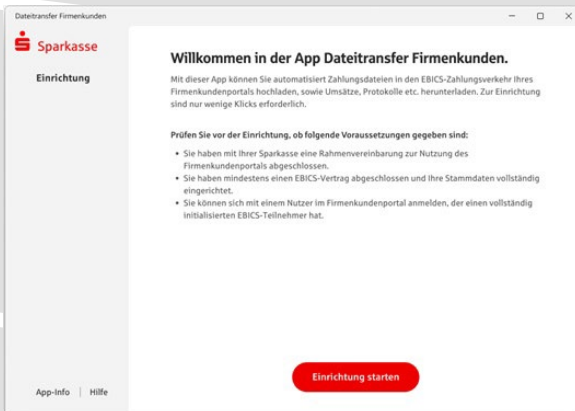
Dateitransfer Firmenkunden

Sparkasse

Einrichtung

Willkommen in der App Dateitransfer Firmenkunden.

Mit dieser App können Sie automatisiert Zahlungsdateien in den EBICS-Zahlungsverkehr Ihres Firmenkundenportals hochladen, sowie Umsätze, Protokolle etc. herunterladen. Zur Einrichtung sind nur wenige Klicks erforderlich.

Prüfen Sie vor der Einrichtung, ob folgende Voraussetzungen gegeben sind:

• Sie haben mit Ihrer Sparkasse eine Rahmenvereinbarung zur Nutzung des Firmenkundenportals abgeschlossen.
• Sie haben mindestens einen EBICS-Vertrag abgeschlossen und Ihre Stammdaten vollständig eingerichtet.
• Sie können sich mit einem Nutzer im Firmenkundenportal anmelden, der einen vollständig initialisierten EBICS-Teilnehmer hat.

Einrichtung starten

App-Info | Hilfe